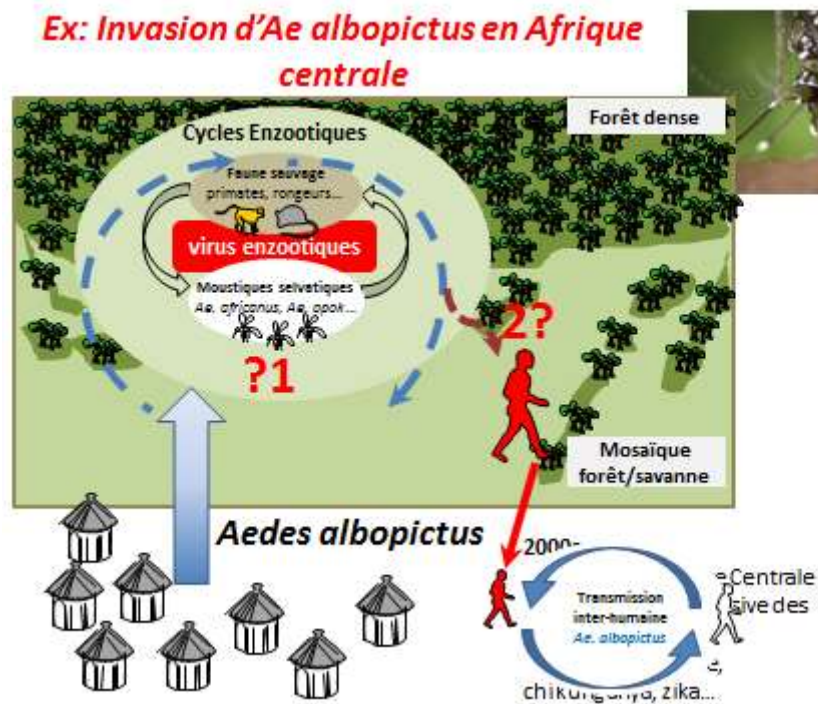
Ex: Invasion d'Ae albopictus en Afrique centrale

Forêt dense

Cycles Enzootiques

Faune sauvage
primates, rongeurs...

virus enzootiques

Moustiques selvatiques
Ae. africanus, Ae. opok...

?1

2?

Mosaïque forêt/savanne

Aedes albopictus

2000-

Transmission inter-humaine
Ae. albopictus

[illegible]e Centrale
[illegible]sive des
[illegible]e,
chikungunya, zika...